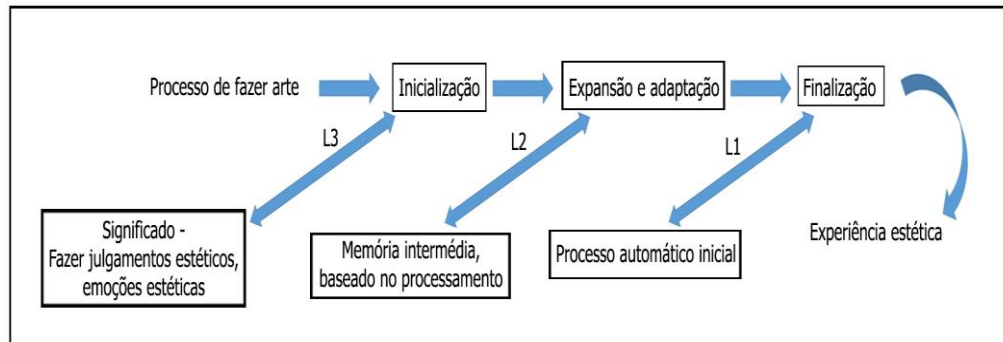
Processo de fazer arte

Inicialização

Expansão e adaptação

Finalização

L3

L2

L1

Significado - Fazer julgamentos estéticos, emoções estéticas

Memória intermédia, baseado no processamento

Processo automático inicial

Experiência estética